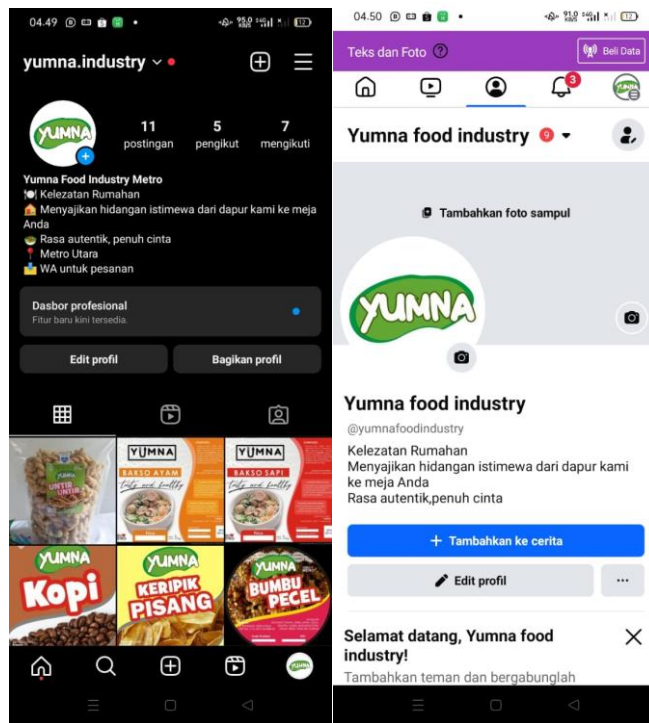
04.49

yumna.industry

YUMNA

11 postingan

5 pengikut

7 mengikuti

Yumna Food Industry Metro
🍽️ Kelezatan Rumahan
🏠 Menyajikan hidangan istimewa dari dapur kami ke meja Anda
🍲 Rasa autentik, penuh cinta
📍 Metro Utara
📩 WA untuk pesanan

Dasbor profesional
Fitur baru kini tersedia.

Edit profil

Bagikan profil

YUMNA
UNTIR UNTIR

YUMNA
BAKSO AYAM

YUMNA
BAKSO SAPI

YUMNA
Kopi

YUMNA
KERIPIK PISANG

YUMNA
BUMBU PECEL

04.50

Teks dan Foto

Beli Data

3

Yumna food industry 9

Tambahkan foto sampul

YUMNA

Yumna food industry

@yumnafoodindustry

Kelezatan Rumahan
Menyajikan hidangan istimewa dari dapur kami ke meja Anda
Rasa autentik,penuh cinta

+ Tambahkan ke cerita

Edit profil

...

Selamat datang, Yumna food industry!

Tambahkan teman dan bergabunglah